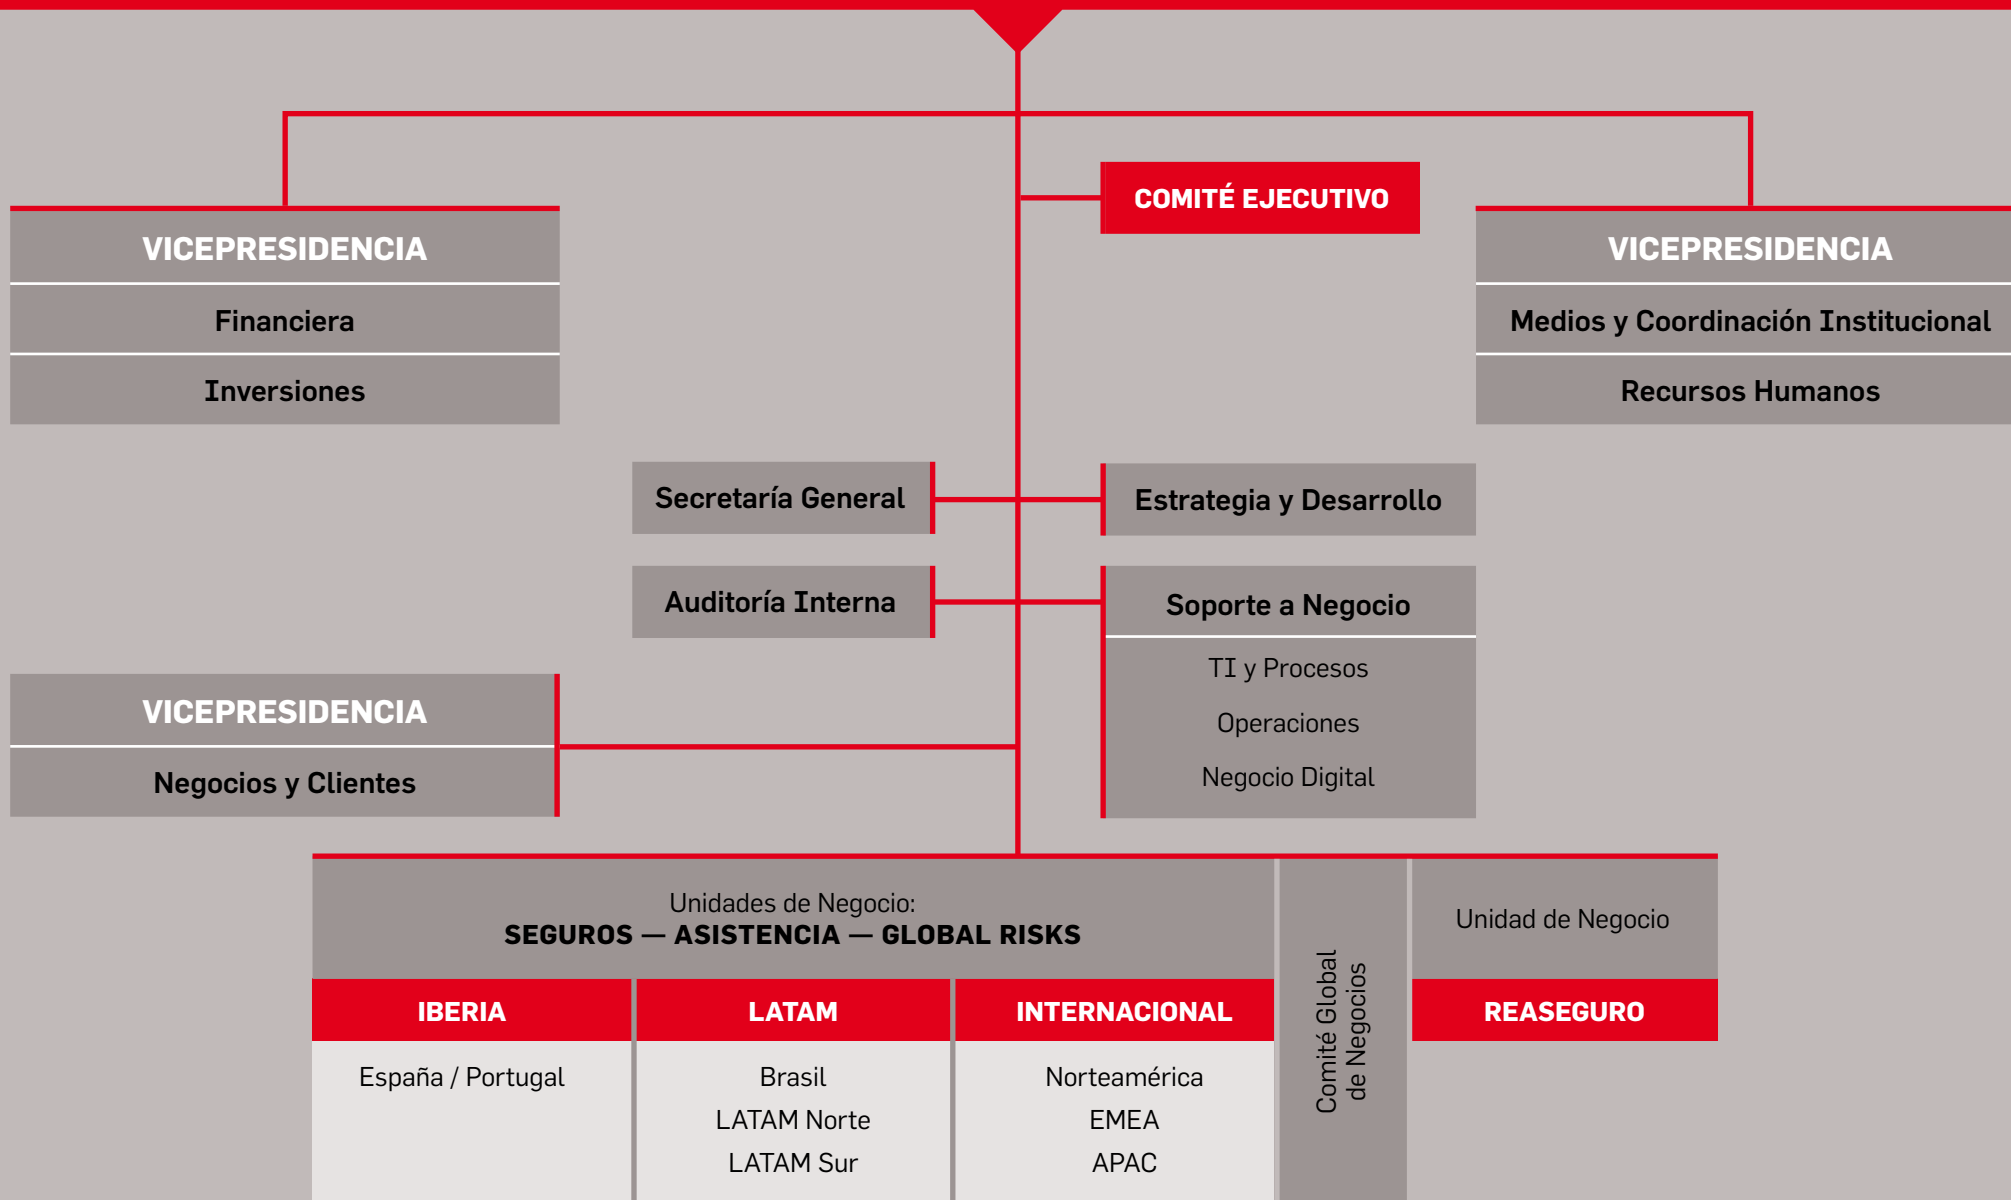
COMITÉ EJECUTIVO

VICEPRESIDENCIA
Financiera
Inversiones

VICEPRESIDENCIA
Medios y Coordinación Institucional
Recursos Humanos

Secretaría General

Estrategia y Desarrollo

Auditoría Interna

Soporte a Negocio
TI y Procesos
Operaciones
Negocio Digital

VICEPRESIDENCIA
Negocios y Clientes

Unidades de Negocio:
SEGUROS — ASISTENCIA — GLOBAL RISKS

| IBERIA | LATAM | INTERNACIONAL |
|---|---|---|
| España / Portugal | Brasil<br>LATAM Norte<br>LATAM Sur | Norteamérica<br>EMEA<br>APAC |

Comité Global de Negocios

Unidad de Negocio
REASEGURO